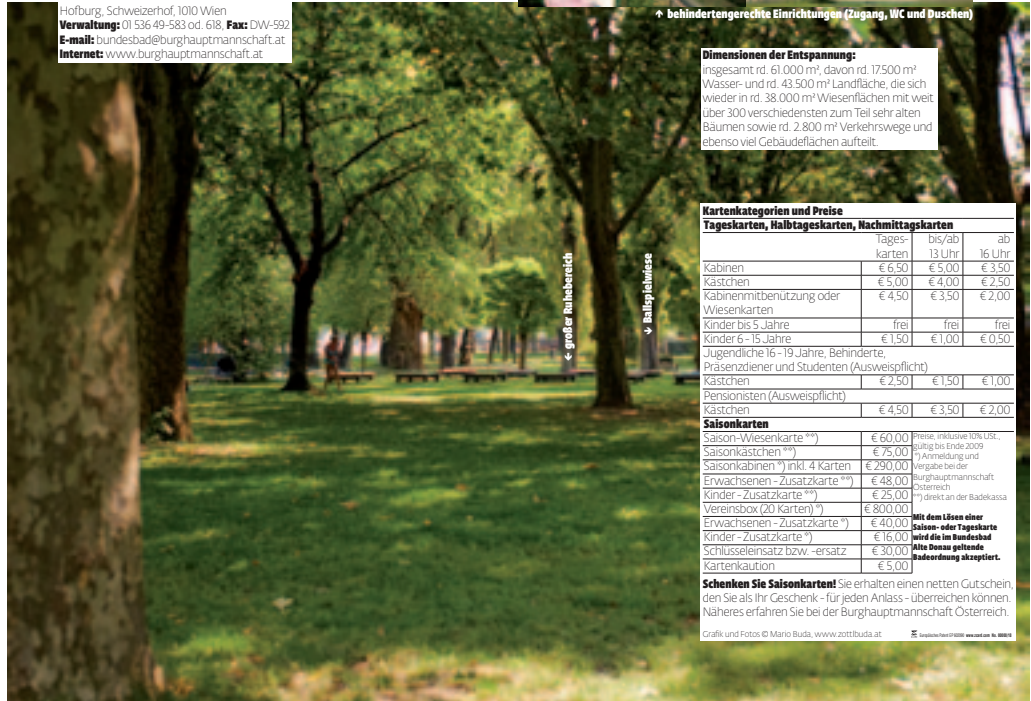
Hofburg, Schweizerhof, 1010 Wien
**Verwaltung:** 01 536 49-583 od. 618, **Fax:** DW-592
**E-mail:** bundesbad@burghauptmannschaft.at
**Internet:** www.burghauptmannschaft.at

↑ behindertengerechte Einrichtungen (Zugang, WC und Duschen)

**Dimensionen der Entspannung:**
insgesamt rd. 61.000 m², davon rd. 17.500 m² Wasser- und rd. 43.500 m² Landfläche, die sich wieder in rd. 38.000 m² Wiesenflächen mit weit über 300 verschiedensten zum Teil sehr alten Bäumen sowie rd. 2.800 m² Verkehrswege und ebenso viel Gebäudeflächen aufteilt.

↓ großer Ruhebereich

↓ Ballspielwiese

**Kartenkategorien und Preise**
**Tageskarten, Halbtageskarten, Nachmittagskarten**

| | Tages-karten | bis/ab 13 Uhr | ab 16 Uhr |
|---|---|---|---|
| Kabinen | € 6,50 | € 5,00 | € 3,50 |
| Kästchen | € 5,00 | € 4,00 | € 2,50 |
| Kabinenmitbenützung oder Wiesenkarten | € 4,50 | € 3,50 | € 2,00 |
| Kinder bis 5 Jahre | frei | frei | frei |
| Kinder 6 - 15 Jahre | € 1,50 | € 1,00 | € 0,50 |
| Jugendliche 16 - 19 Jahre, Behinderte, Präsenzdiener und Studenten (Ausweispflicht) | | | |
| Kästchen | € 2,50 | € 1,50 | € 1,00 |
| Pensionisten (Ausweispflicht) | | | |
| Kästchen | € 4,50 | € 3,50 | € 2,00 |

**Saisonkarten**

| | |
|---|---|
| Saison-Wiesenkarte **) | € 60,00 |
| Saisonkästchen **) | € 75,00 |
| Saisonkabinen *) inkl. 4 Karten | € 290,00 |
| Erwachsenen - Zusatzkarte **) | € 48,00 |
| Kinder - Zusatzkarte **) | € 25,00 |
| Vereinsbox (20 Karten) *) | € 800,00 |
| Erwachsenen - Zusatzkarte *) | € 40,00 |
| Kinder - Zusatzkarte *) | € 16,00 |
| Schlüsseleinsatz bzw. -ersatz | € 30,00 |
| Kartenkaution | € 5,00 |

Preise, inklusive 10% USt., gültig bis Ende 2009
*) Anmeldung und Vergabe bei der Burghauptmannschaft Österreich
**) direkt an der Badekassa

**Mit dem Lösen einer Saison- oder Tageskarte wird die im Bundesbad Alte Donau geltende Badeordnung akzeptiert.**

**Schenken Sie Saisonkarten!** Sie erhalten einen netten Gutschein, den Sie als Ihr Geschenk - für jeden Anlass - überreichen können. Näheres erfahren Sie bei der Burghauptmannschaft Österreich.

Grafik und Fotos © Mario Buda, www.zottlbuda.at

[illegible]